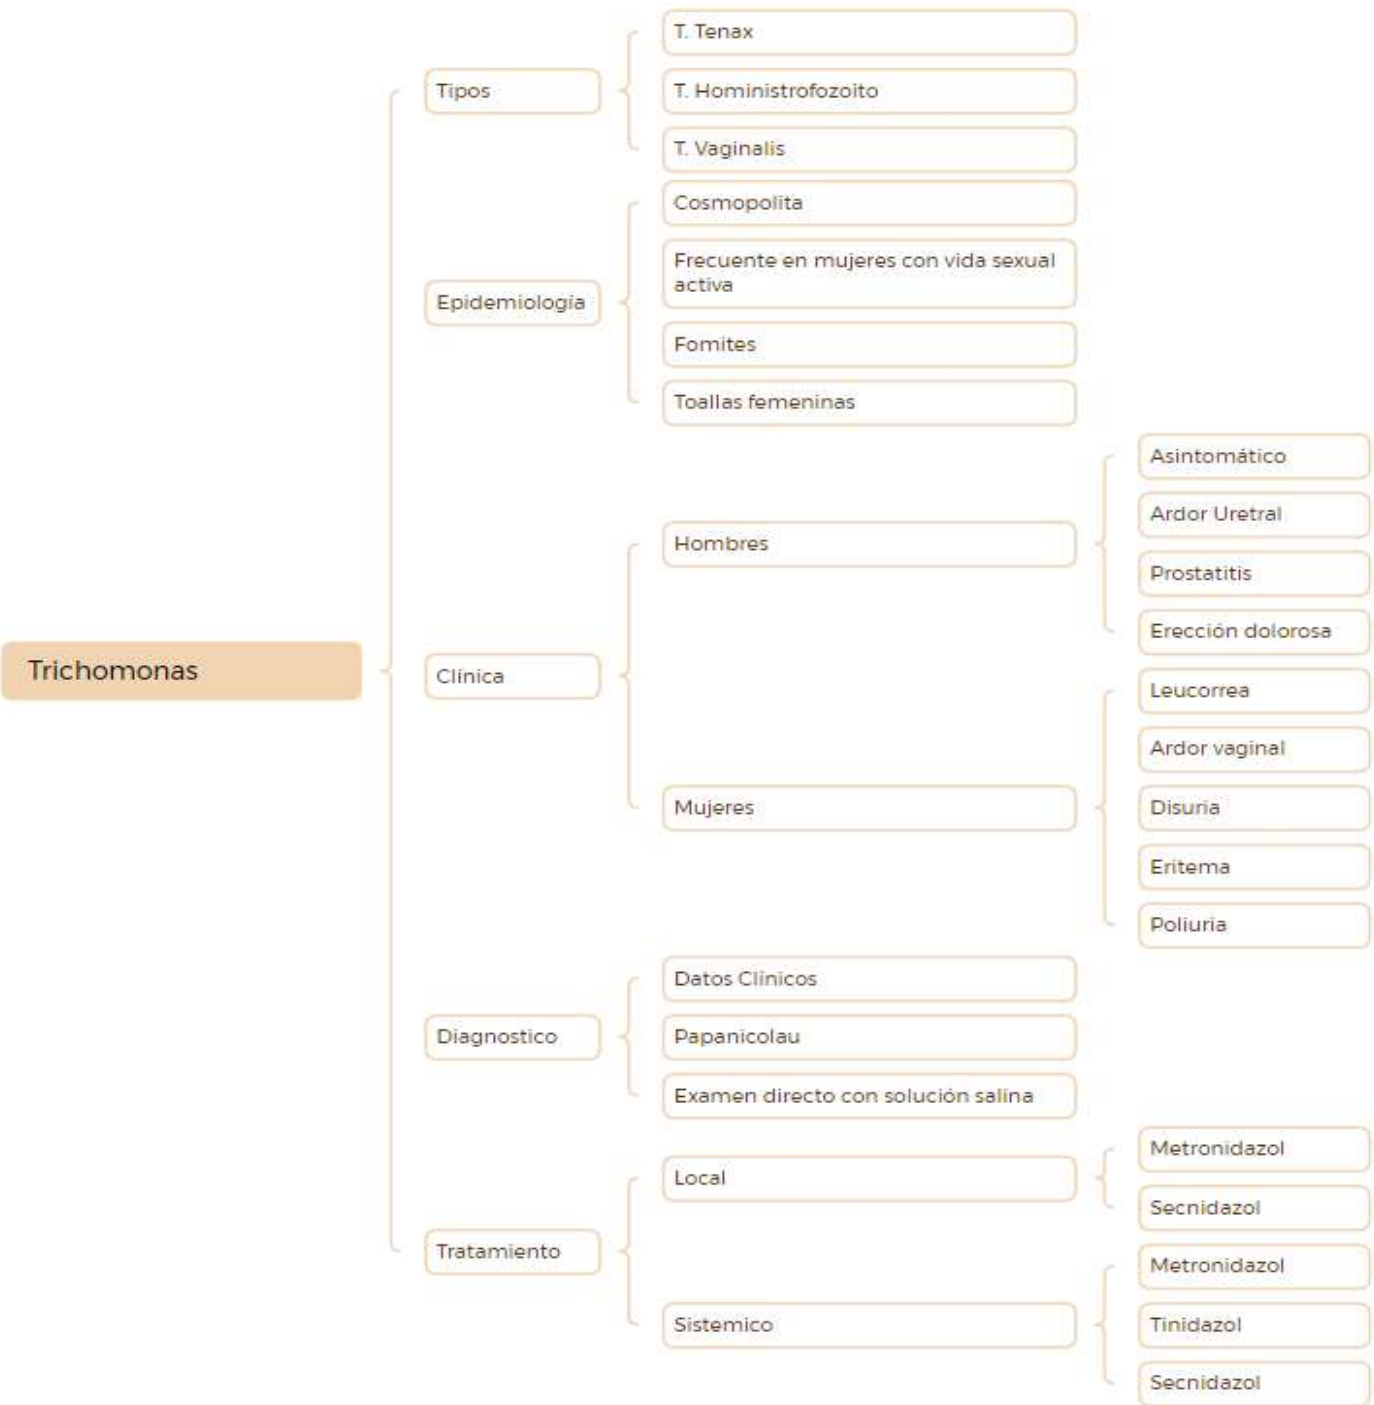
Trichomonas

Tipos
T. Tenax
T. Hoministrofozoito
T. Vaginalis

Epidemiología
Cosmopolita
Frecuente en mujeres con vida sexual activa
Fomites
Toallas femeninas

Clínica
Hombres
Asintomático
Ardor Uretral
Prostatitis
Erección dolorosa
Mujeres
Leucorrea
Ardor vaginal
Disuria
Eritema
Poliuria

Diagnostico
Datos Clínicos
Papanicolau
Examen directo con solución salina

Tratamiento
Local
Metronidazol
Secnidazol
Sistemico
Metronidazol
Tinidazol
Secnidazol